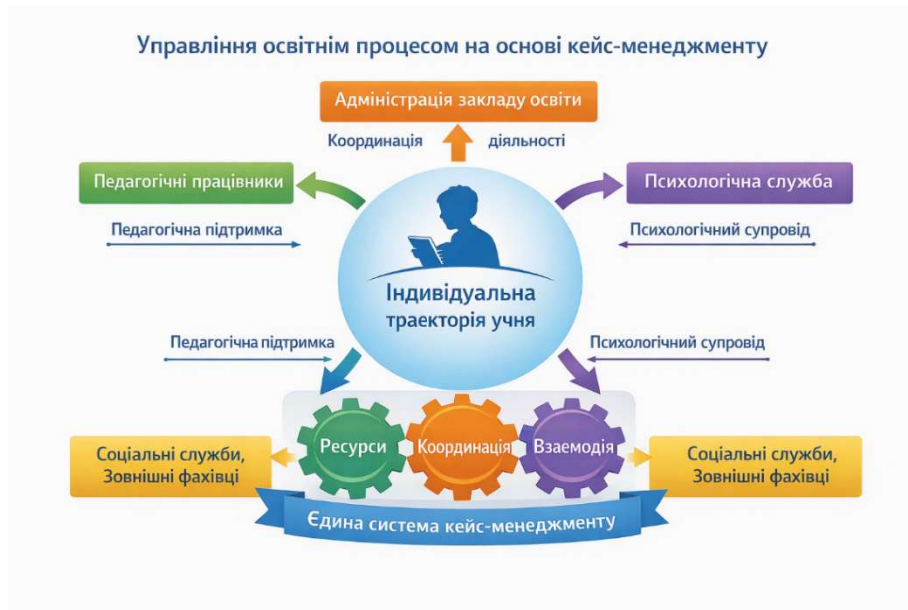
Управління освітнім процесом на основі кейс-менеджменту

Адміністрація закладу освіти

Координація діяльності

Педагогічні працівники

Психологічна служба

Педагогічна підтримка

Психологічний супровід

Індивідуальна траєкторія учня

Педагогічна підтримка

Психологічний супровід

Соціальні служби, Зовнішні фахівці

Ресурси

Координація

Взаємодія

Соціальні служби, Зовнішні фахівці

Єдина система кейс-менеджменту